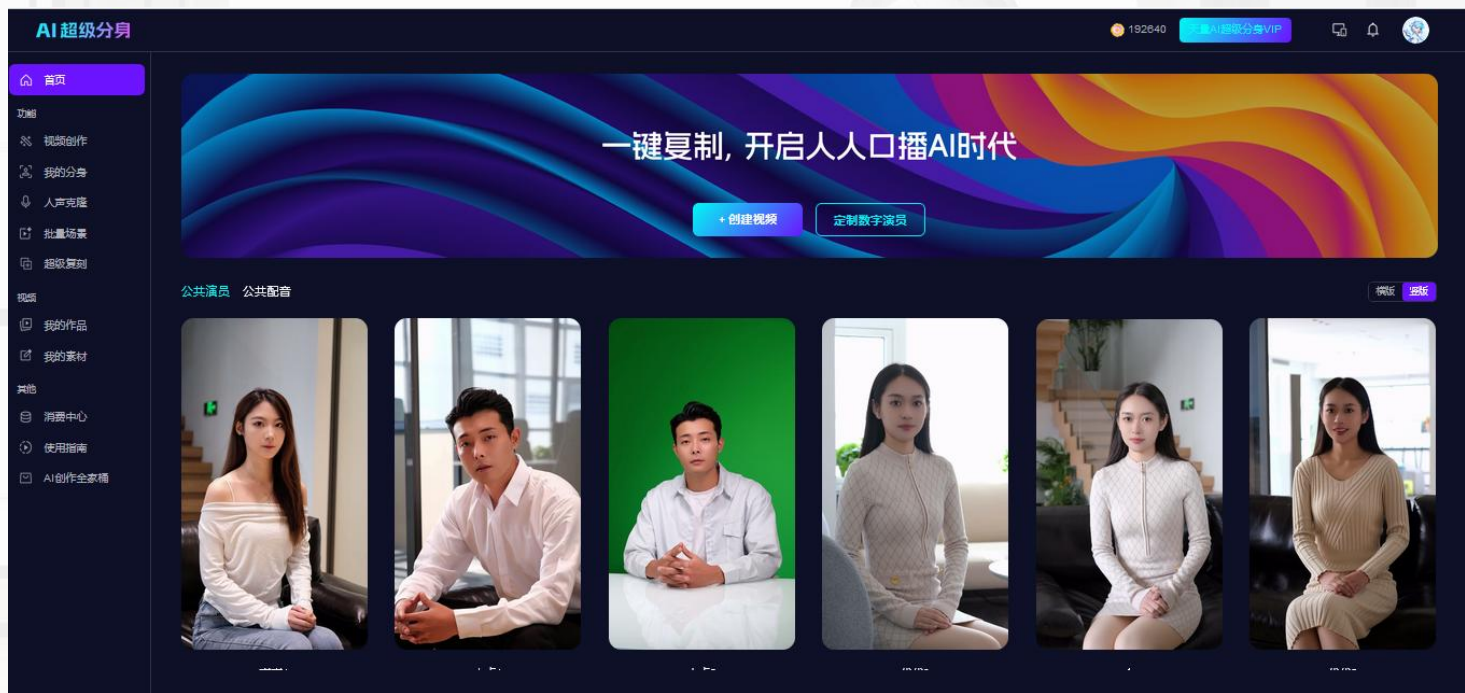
AI超级分身

192640 开通AI超级分身VIP

首页
功能
视频创作
我的分身
人声克隆
批量场景
超级复刻
视频
我的作品
我的素材
其他
消费中心
使用指南
AI创作全家桶

一键复制，开启人人口播AI时代

+ 创建视频
定制数字演员

公共演员 公共配音

横版 竖版

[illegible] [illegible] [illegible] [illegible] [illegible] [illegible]